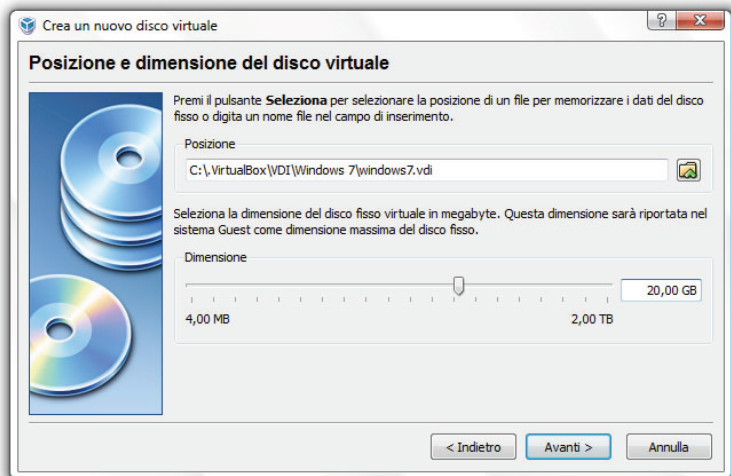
Crea un nuovo disco virtuale

?

X

Posizione e dimensione del disco virtuale

Premi il pulsante **Seleziona** per selezionare la posizione di un file per memorizzare i dati del disco fisso o digita un nome file nel campo di inserimento.

Posizione

C:\.VirtualBox\VDI\Windows 7\windows7.vdi

Seleziona la dimensione del disco fisso virtuale in megabyte. Questa dimensione sarà riportata nel sistema Guest come dimensione massima del disco fisso.

Dimensione

20,00 GB

4,00 MB

2,00 TB

< Indietro

Avanti >

Annulla